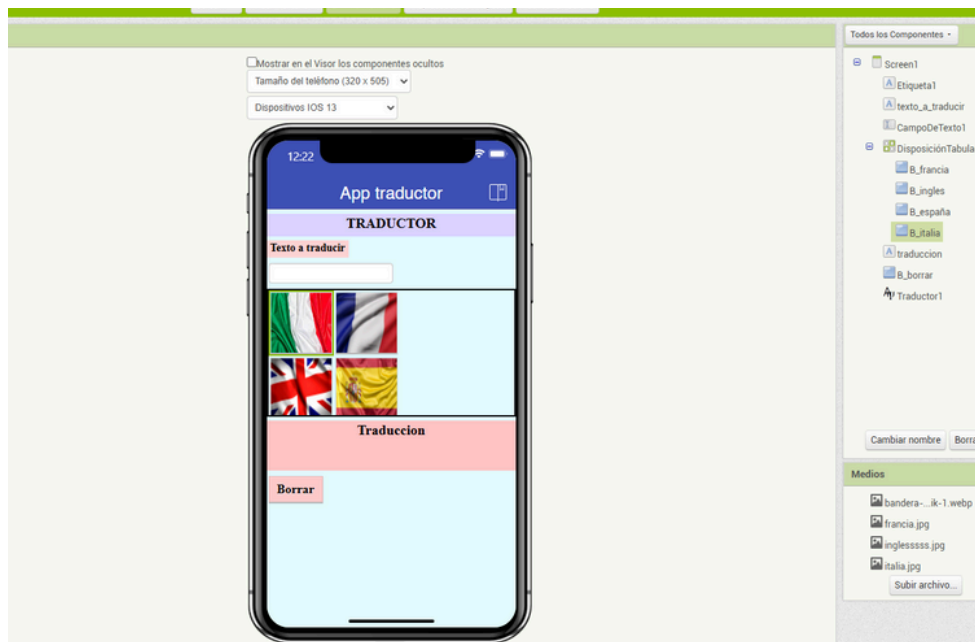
Mostrar en el Visor los componentes ocultos
Tamaño del teléfono (320 x 505)
Dispositivos IOS 13

12:22
App traductor
TRADUCTOR
Texto a traducir
Traduccion
Borrar

Todos los Componentes
Screen1
Etiqueta1
texto_a_traducir
CampoDeTexto1
DisposiciónTabula
B_francia
B_ingles
B_españa
B_italia
traduccion
B_borrar
Traductor1
Cambiar nombre
Borra

Medios
bandera-...ik-1.webp
francia.jpg
inglesssss.jpg
italia.jpg
Subir archivo...